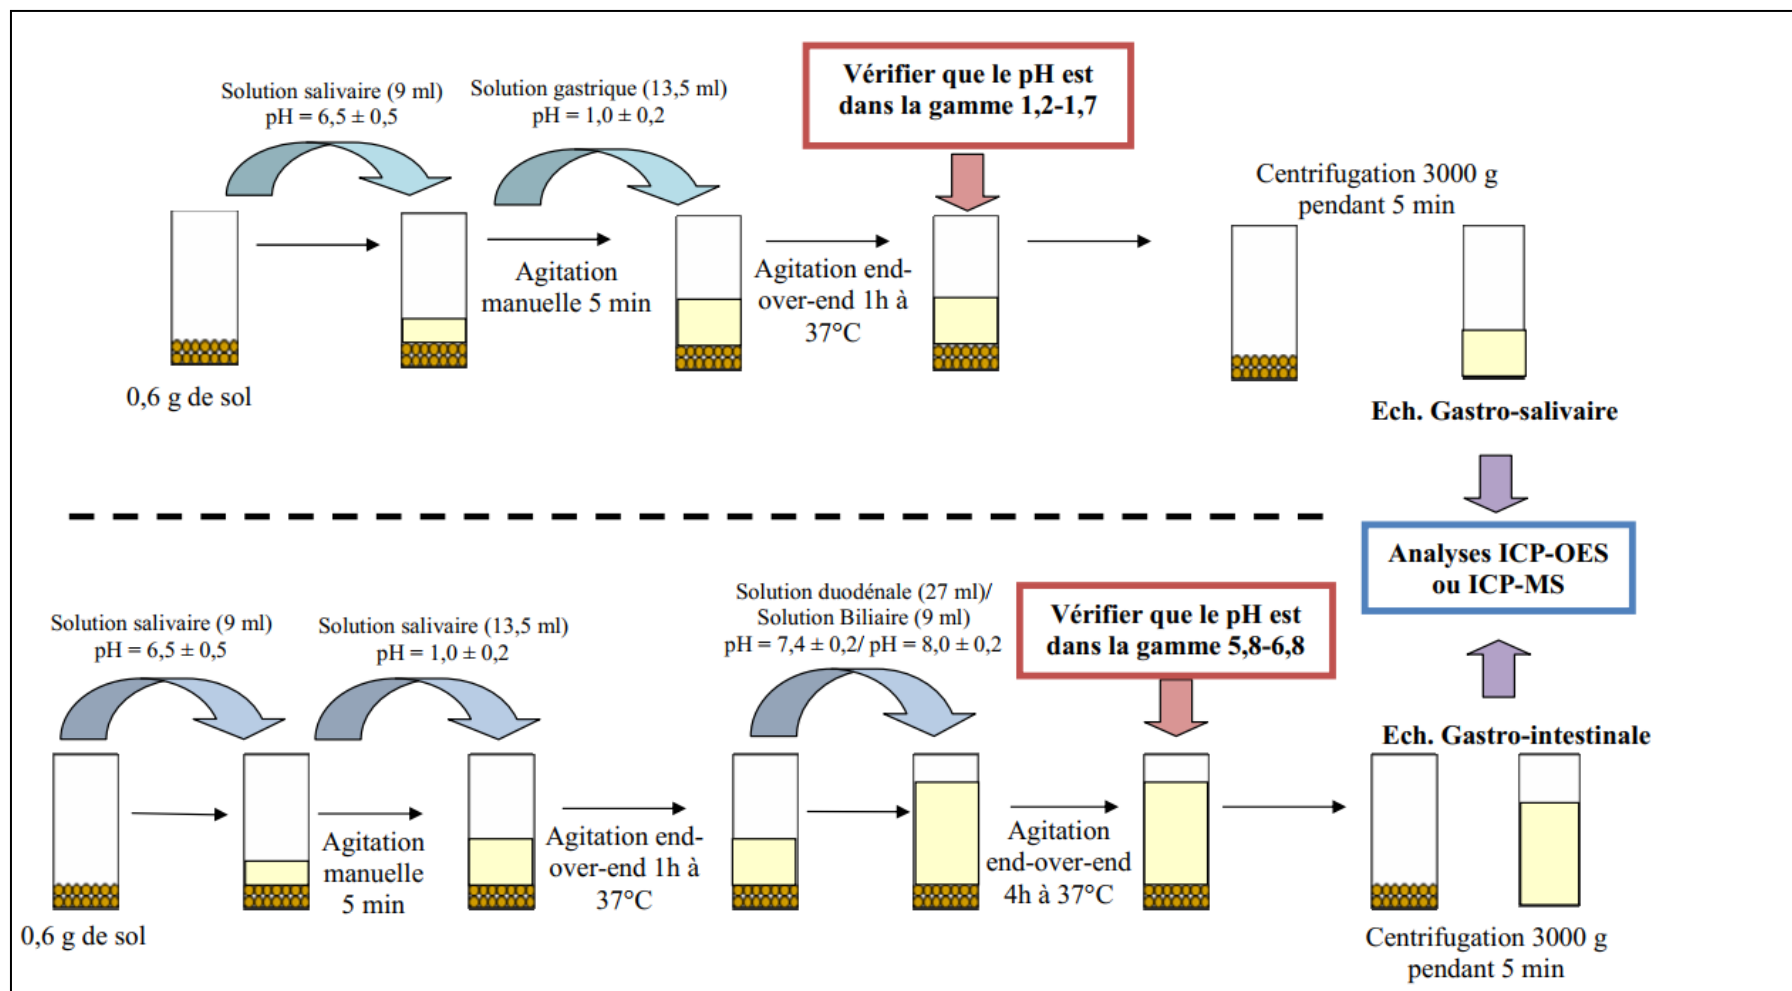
Vérifier que le pH est dans la gamme 1,2-1,7

Solution salivaire (9 ml)
pH = 6,5 ± 0,5

Solution gastrique (13,5 ml)
pH = 1,0 ± 0,2

Centrifugation 3000 g pendant 5 min

Agitation manuelle 5 min

Agitation end-over-end 1h à 37°C

0,6 g de sol

Ech. Gastro-salivaire

Analyses ICP-OES ou ICP-MS

Solution salivaire (9 ml)
pH = 6,5 ± 0,5

Solution salivaire (13,5 ml)
pH = 1,0 ± 0,2

Solution duodénale (27 ml)/
Solution Biliaire (9 ml)
pH = 7,4 ± 0,2/ pH = 8,0 ± 0,2

Vérifier que le pH est dans la gamme 5,8-6,8

Ech. Gastro-intestinale

Agitation manuelle 5 min

Agitation end-over-end 1h à 37°C

Agitation end-over-end 4h à 37°C

0,6 g de sol

Centrifugation 3000 g pendant 5 min